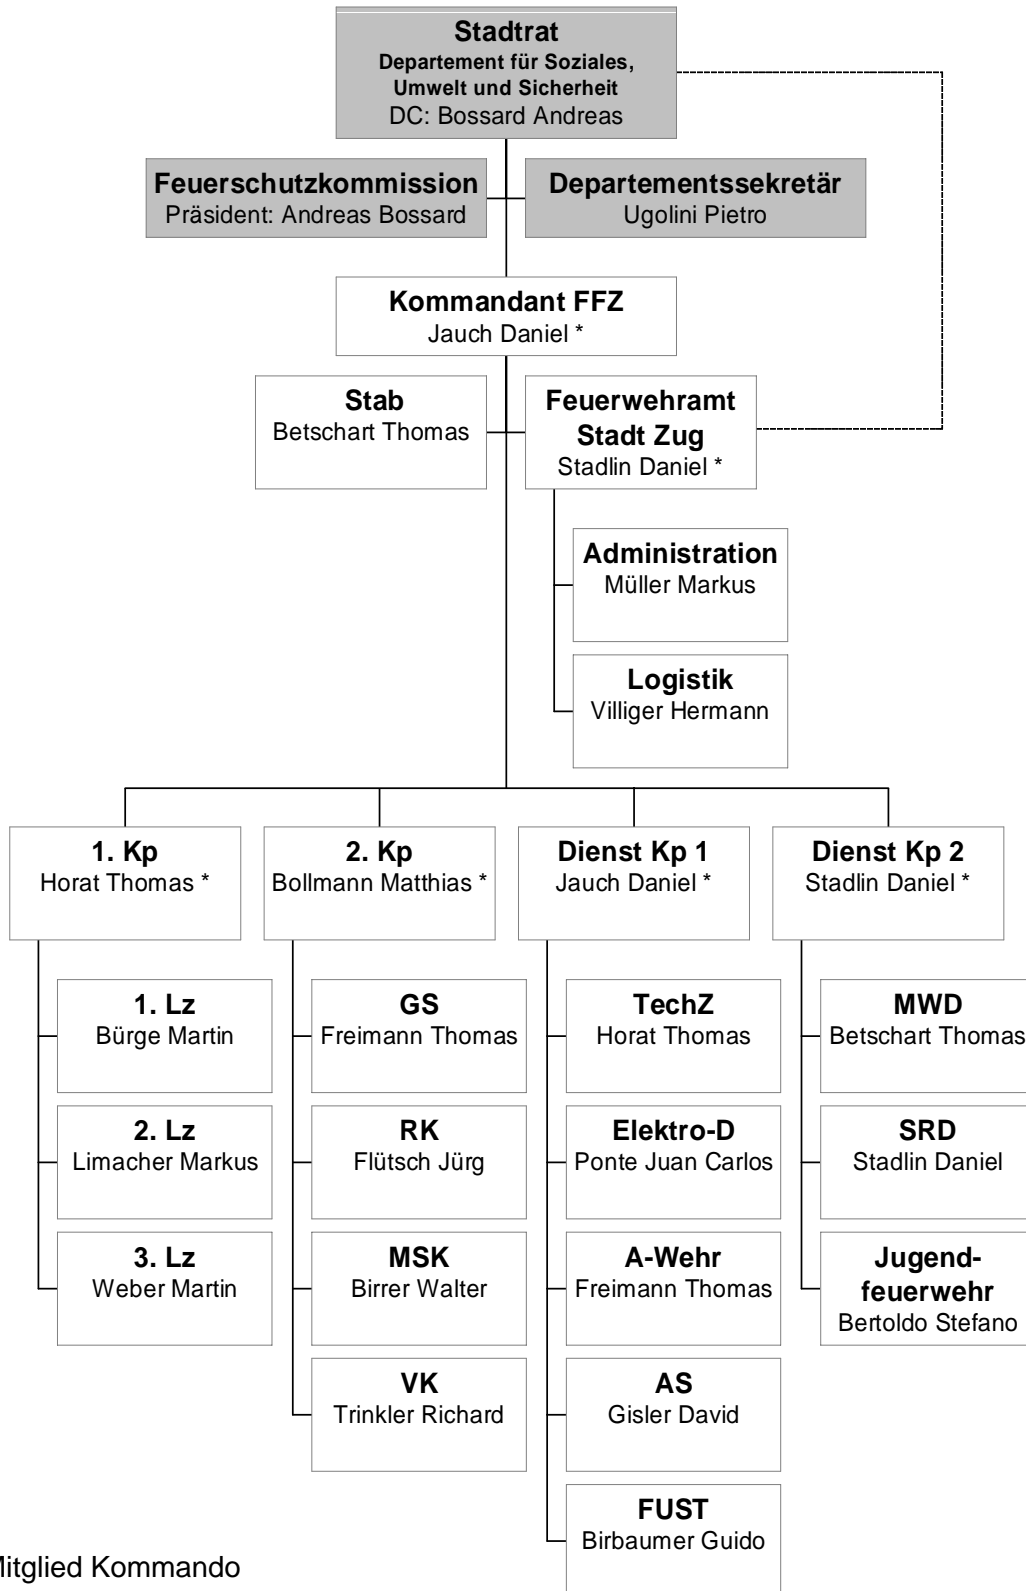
**Stadtrat**
**Departement für Soziales, Umwelt und Sicherheit**
DC: Bossard Andreas

**Feuerschutzkommission**
Präsident: Andreas Bossard

**Departementssekretär**
Ugolini Pietro

**Kommandant FFZ**
Jauch Daniel *

**Stab**
Betschart Thomas

**Feuerwehramt Stadt Zug**
Stadlin Daniel *

**Administration**
Müller Markus

**Logistik**
Villiger Hermann

**1. Kp**
Horat Thomas *

**1. Lz**
Bürge Martin

**2. Lz**
Limacher Markus

**3. Lz**
Weber Martin

**2. Kp**
Bollmann Matthias *

**GS**
Freimann Thomas

**RK**
Flütsch Jürg

**MSK**
Birrer Walter

**VK**
Trinkler Richard

**Dienst Kp 1**
Jauch Daniel *

**TechZ**
Horat Thomas

**Elektro-D**
Ponte Juan Carlos

**A-Wehr**
Freimann Thomas

**AS**
Gisler David

**FUST**
Birbaumer Guido

**Dienst Kp 2**
Stadlin Daniel *

**MWD**
Betschart Thomas

**SRD**
Stadlin Daniel

**Jugendfeuerwehr**
Bertoldo Stefano

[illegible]itglied Kommando